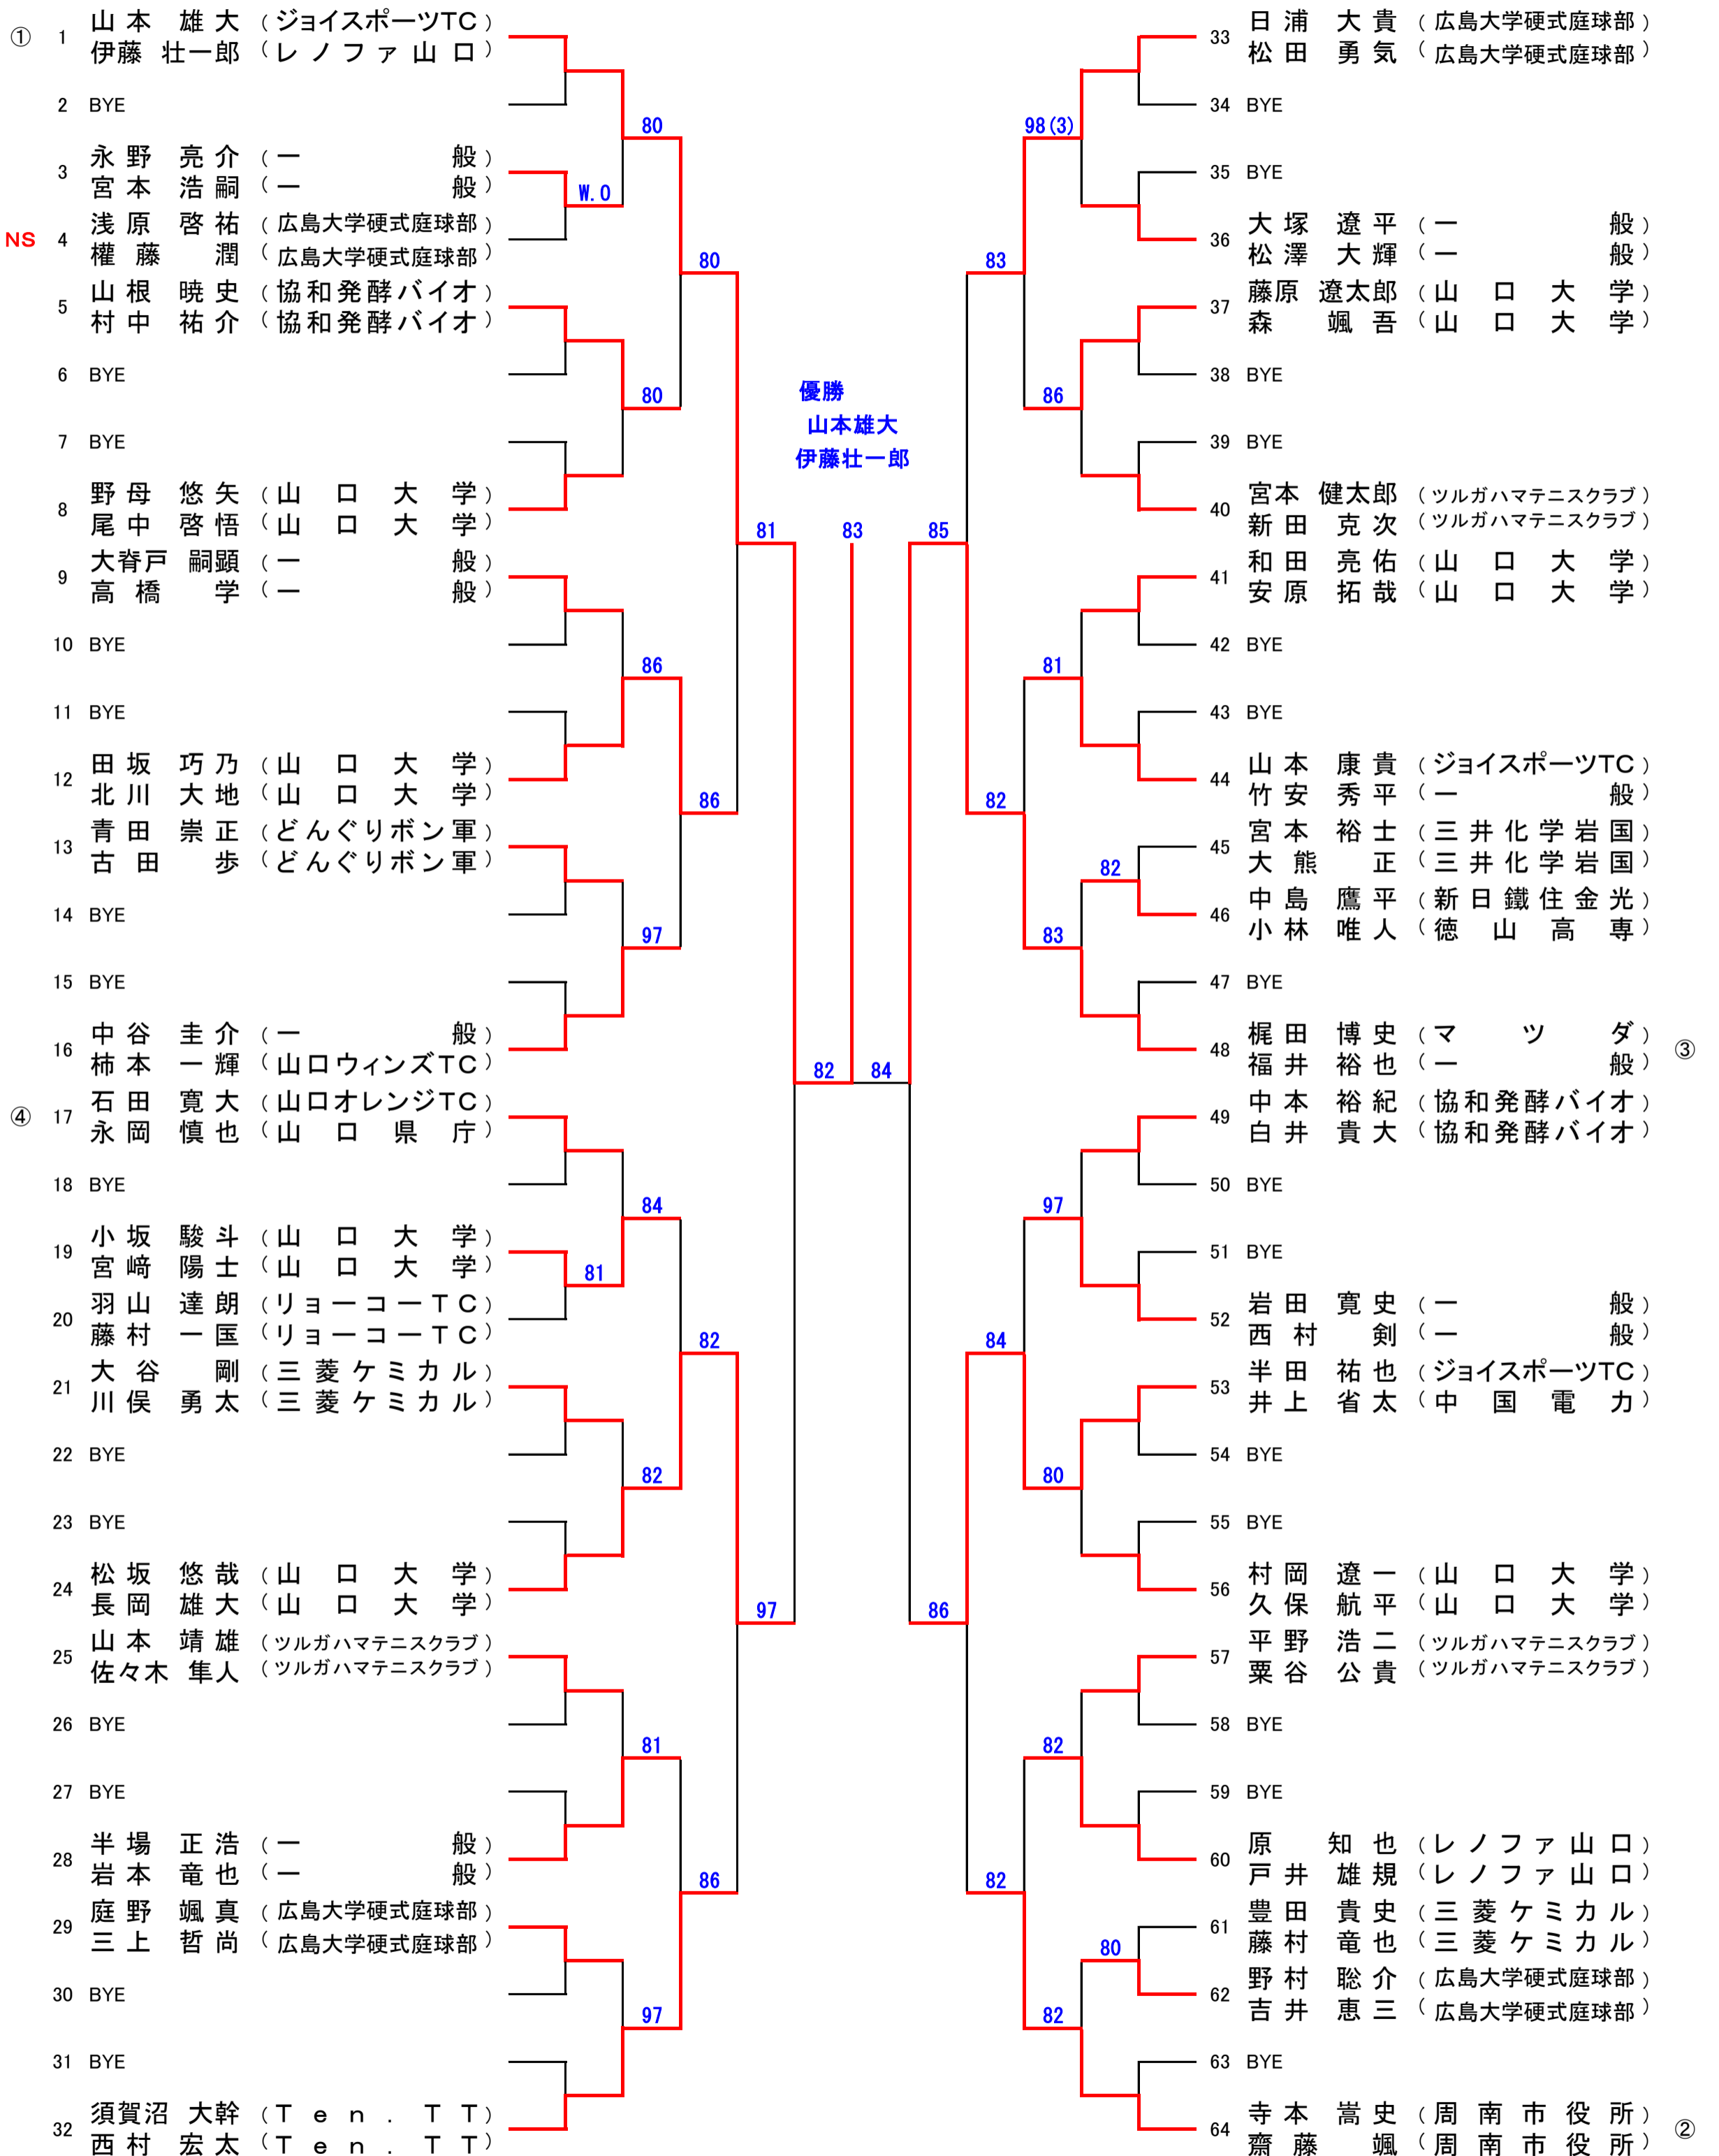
① 1 山本 雄大（ジョイスポーツTC）
伊藤 壮一郎（レノファ山口）
2 BYE
3 永野 亮介（一般）
宮本 浩嗣（一般）
NS 4 浅原 啓祐（広島大学硬式庭球部）
權藤 潤（広島大学硬式庭球部）
5 山根 暁史（協和発酵バイオ）
村中 祐介（協和発酵バイオ）
6 BYE
7 BYE
8 野母 悠矢（山口大学）
尾中 啓悟（山口大学）
9 大脊戸 嗣顕（一般）
高橋 学（一般）
10 BYE
11 BYE
12 田坂 巧乃（山口大学）
北川 大地（山口大学）
13 青田 崇正（どんぐりボン軍）
古田 歩（どんぐりボン軍）
14 BYE
15 BYE
16 中谷 圭介（一般）
柿本 一輝（山口ウィンズTC）
④ 17 石田 寛大（山口オレンジTC）
永岡 慎也（山口県庁）
18 BYE
19 小坂 駿斗（山口大学）
宮﨑 陽士（山口大学）
20 羽山 達朗（リョーコーTC）
藤村 一国（リョーコーTC）
21 大谷 剛（三菱ケミカル）
川俣 勇太（三菱ケミカル）
22 BYE
23 BYE
24 松坂 悠哉（山口大学）
長岡 雄大（山口大学）
25 山本 靖雄（ツルガハマテニスクラブ）
佐々木 隼人（ツルガハマテニスクラブ）
26 BYE
27 BYE
28 半場 正浩（一般）
岩本 竜也（一般）
29 庭野 颯真（広島大学硬式庭球部）
三上 哲尚（広島大学硬式庭球部）
30 BYE
31 BYE
32 須賀沼 大幹（Ten. TT）
西村 宏太（Ten. TT）

80 W.O 80 80 80 86 86 97 81 84 81 82 82 97 81 86 97

優勝
山本雄大
伊藤壮一郎

83 82 84 85

33 日浦 大貴（広島大学硬式庭球部）
松田 勇気（広島大学硬式庭球部）
34 BYE
35 BYE
36 大塚 遼平（一般）
松澤 大輝（一般）
37 藤原 遼太郎（山口大学）
森 颯吾（山口大学）
38 BYE
39 BYE
40 宮本 健太郎（ツルガハマテニスクラブ）
新田 克次（ツルガハマテニスクラブ）
41 和田 亮佑（山口大学）
安原 拓哉（山口大学）
42 BYE
43 BYE
44 山本 康貴（ジョイスポーツTC）
竹安 秀平（一般）
45 宮本 裕士（三井化学岩国）
大熊 正（三井化学岩国）
46 中島 鷹平（新日鐵住金光）
小林 唯人（徳山高専）
47 BYE
48 梶田 博史（マツダ）
福井 裕也（一般） ③
49 中本 裕紀（協和発酵バイオ）
白井 貴大（協和発酵バイオ）
50 BYE
51 BYE
52 岩田 寛史（一般）
西村 剣（一般）
53 半田 祐也（ジョイスポーツTC）
井上 省太（中国電力）
54 BYE
55 BYE
56 村岡 遼一（山口大学）
久保 航平（山口大学）
57 平野 浩二（ツルガハマテニスクラブ）
粟谷 公貴（ツルガハマテニスクラブ）
58 BYE
59 BYE
60 原 知也（レノファ山口）
戸井 雄規（レノファ山口）
61 豊田 貴史（三菱ケミカル）
藤村 竜也（三菱ケミカル）
62 野村 聡介（広島大学硬式庭球部）
吉井 恵三（広島大学硬式庭球部）
63 BYE
64 寺本 嵩史（周南市役所）
齋藤 颯（周南市役所） ②

98(3) 83 86 81 82 82 83 97 84 80 86 82 82 80 82